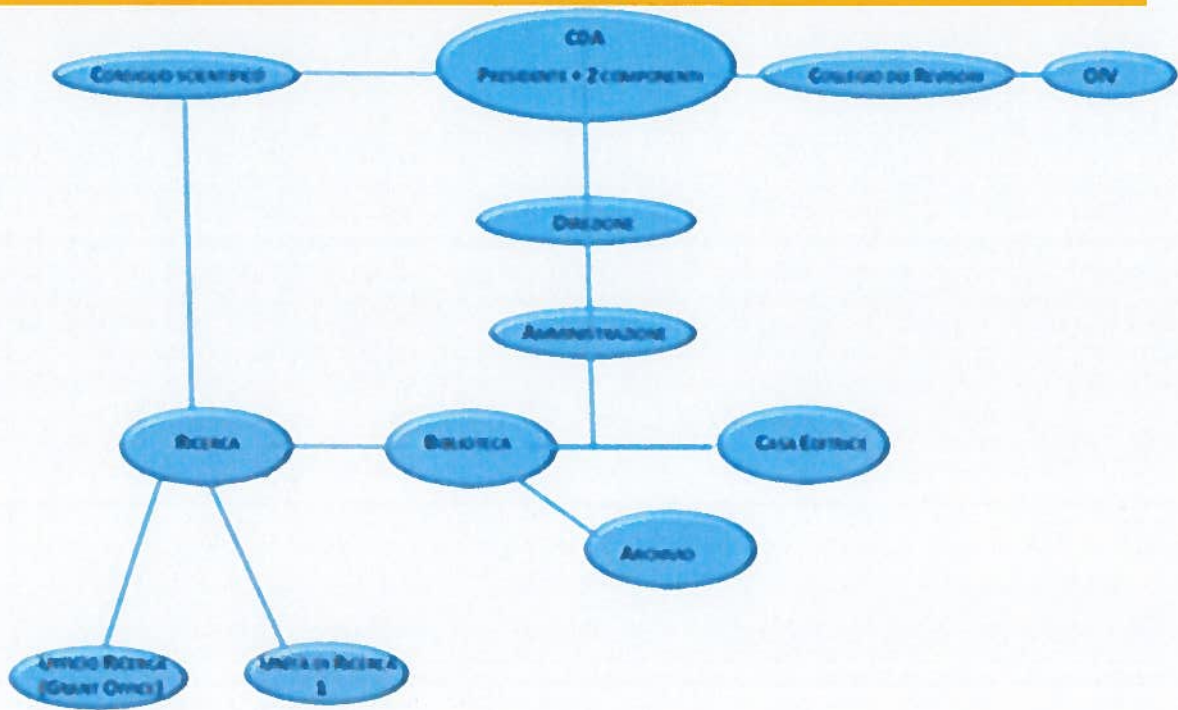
CDA
PRESIDENTE + 2 COMPONENTI

CONSIGLIO SCIENTIFICO

COLLEGIO DEI REVISORI

OIV

DIREZIONE

AMMINISTRAZIONE

RICERCA

BIBLIOTECA

CASA EDITRICE

ARCHIVIO

UFFICIO RICERCA (GRANT OFFICE)

UNITÀ DI RICERCA 1